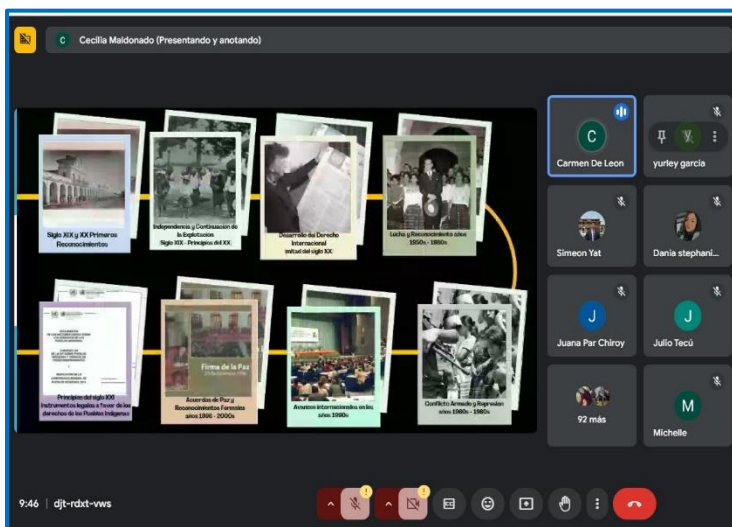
C Cecilia Maldonado (Presentando y anotando)

Siglo XIX y XX Primeros Reconocimientos

Independencia y Continuación de la Explotación Siglo XIX - Principios del XX

Desarrollo del Derecho Internacional mitad del siglo XX

Lucha y Reconocimiento años 1950s - 1960s

Principios del siglo XXI Instrumentos legales a favor de los derechos de los Pueblos Indígenas

Firma de la Paz

Acuerdos de Paz y Reconocimientos Formales años 1990 - 2000s

Avances internacionales en los años 1990s

Conflicto Armado y Represión años 1960s - 1980s

C
Carmen De Leon

yurley garcia

Simeon Yat

Dania stephani...

J
Juana Par Chiroy

J
Julio Tecú

92 más

M
Michelle

9:46 | djt-rdxt-vws